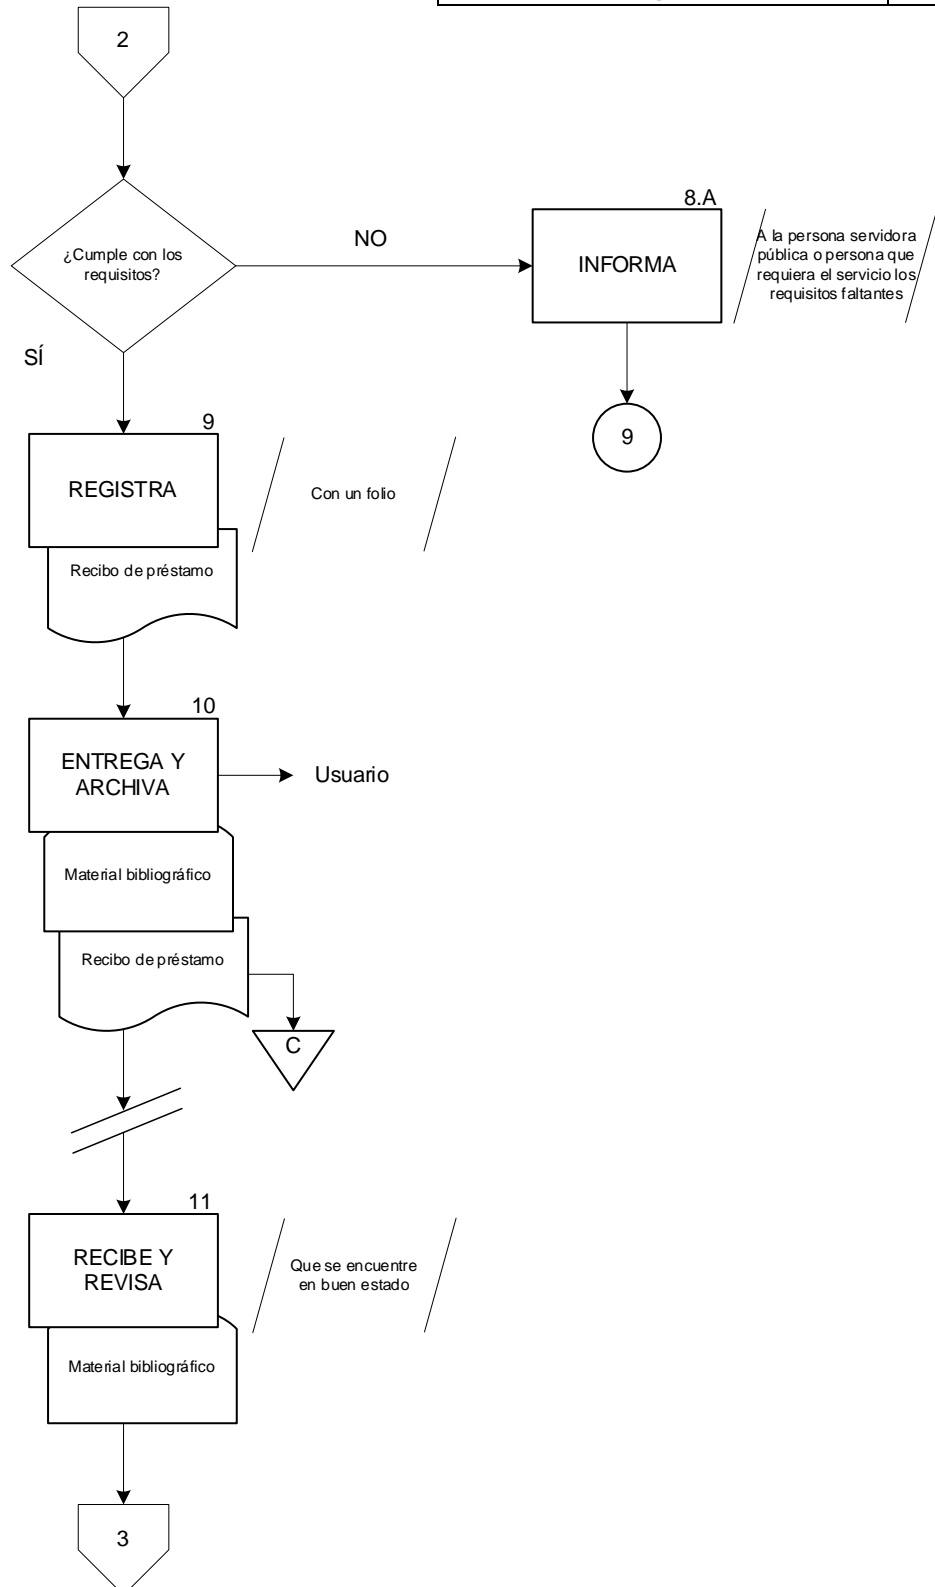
2

¿Cumple con los requisitos?

NO

8.A

INFORMA

A la persona servidora pública o persona que requiera el servicio los requisitos faltantes

9

SÍ

9

REGISTRA

Con un folio

Recibo de préstamo

10

ENTREGA Y ARCHIVA

Usuario

Material bibliográfico

Recibo de préstamo

C

11

RECIBE Y REVISA

Que se encuentre en buen estado

Material bibliográfico

3